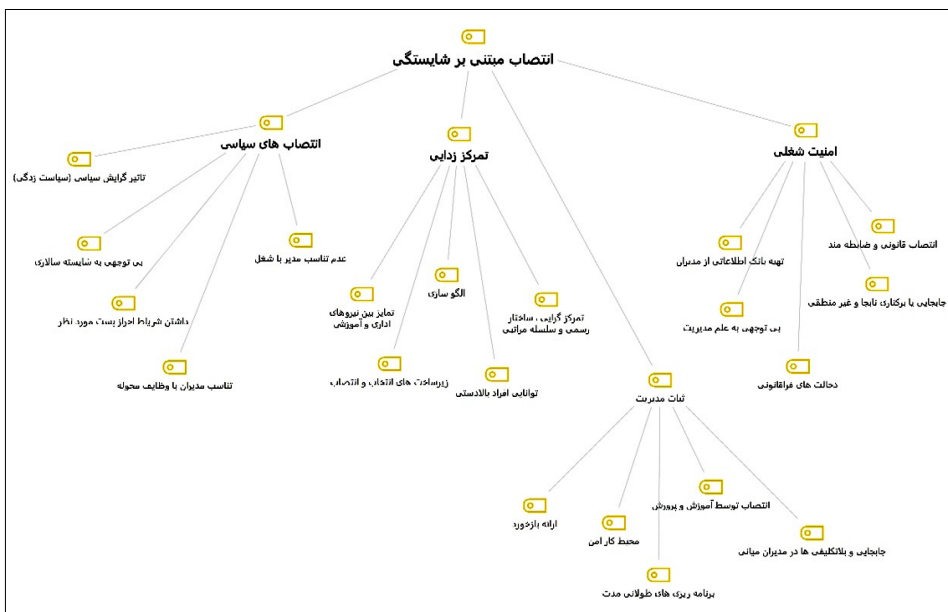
انتصاب مبتنی بر شایستگی

انتصاب های سیاسی

تاثیر گرایش سیاسی (سیاست زدگی)

بی توجهی به شایسته سالاری

داشتن شرایط احراز پست مورد نیاز

تناسب مدیران با وظایف محوله

عدم تناسب مدیر با شغل

تمرکز زدایی

تمایز بین نیروهای اداری و آموزشی

زیرساخت های انتخاب و انتصاب

الگو سازی

توانایی افراد بالادستی

تمرکز گرایی ، ساختار رسمی و سلسله مراتبی

ثبات مدیریت

ارائه بازخورد

محیط کار امن

برنامه ریزی های طولانی مدت

انتصاب توسط آموزش و پرورش

جابجایی و بلاتکلیفی ها در مدیران میانی

امنیت شغلی

تهیه بانک اطلاعاتی از مدیران

بی توجهی به علم مدیریت

دخالت های فراقانونی

انتصاب قانونی و ضابطه مند

جابجایی یا برکناری نابجا و غیر منطقی